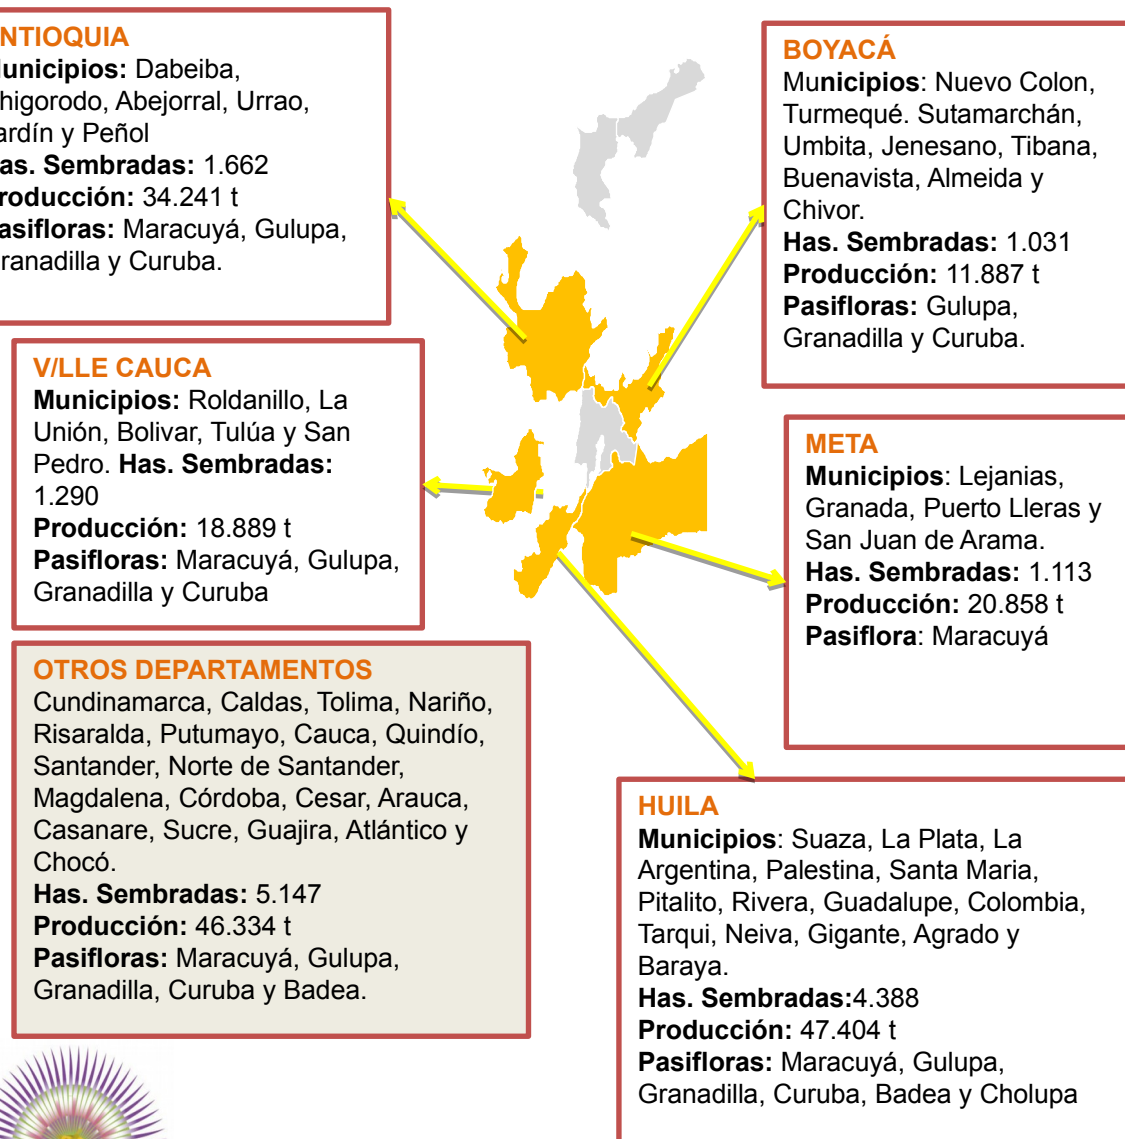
NTIOQUIA
unicipios: Dabeiba, higorodo, Abejorral, Urrao, ardín y Peñol
as. Sembradas: 1.662
roducción: 34.241 t
asifloras: Maracuyá, Gulupa, ranadilla y Curuba.

BOYACÁ
Municipios: Nuevo Colon, Turmequé. Sutamarchán, Umbita, Jenesano, Tibana, Buenavista, Almeida y Chivor.
Has. Sembradas: 1.031
Producción: 11.887 t
Pasifloras: Gulupa, Granadilla y Curuba.

V/LLE CAUCA
Municipios: Roldanillo, La Unión, Bolivar, Tulúa y San Pedro. Has. Sembradas: 1.290
Producción: 18.889 t
Pasifloras: Maracuyá, Gulupa, Granadilla y Curuba

META
Municipios: Lejanias, Granada, Puerto Lleras y San Juan de Arama.
Has. Sembradas: 1.113
Producción: 20.858 t
Pasiflora: Maracuyá

OTROS DEPARTAMENTOS
Cundinamarca, Caldas, Tolima, Nariño, Risaralda, Putumayo, Cauca, Quindío, Santander, Norte de Santander, Magdalena, Córdoba, Cesar, Arauca, Casanare, Sucre, Guajira, Atlántico y Chocó.
Has. Sembradas: 5.147
Producción: 46.334 t
Pasifloras: Maracuyá, Gulupa, Granadilla, Curuba y Badea.

HUILA
Municipios: Suaza, La Plata, La Argentina, Palestina, Santa Maria, Pitalito, Rivera, Guadalupe, Colombia, Tarqui, Neiva, Gigante, Agrado y Baraya.
Has. Sembradas:4.388
Producción: 47.404 t
Pasifloras: Maracuyá, Gulupa, Granadilla, Curuba, Badea y Cholupa